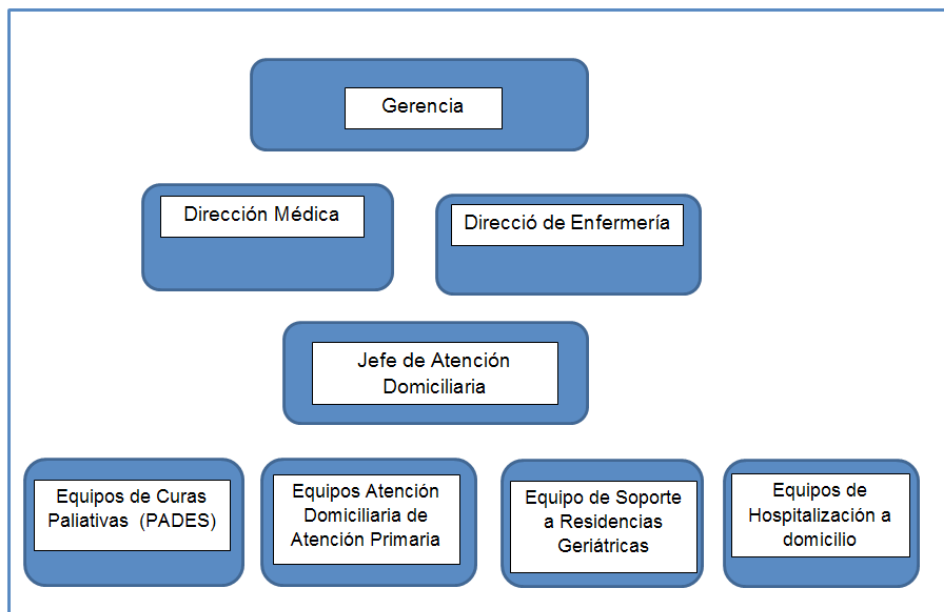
Gerencia

Dirección Médica

Direcció de Enfermería

Jefe de Atención Domiciliaria

Equipos de Curas Paliativas (PADES)

Equipos Atención Domiciliaria de Atención Primaria

Equipo de Soporte a Residencias Geriátricas

Equipos de Hospitalización a domicilio